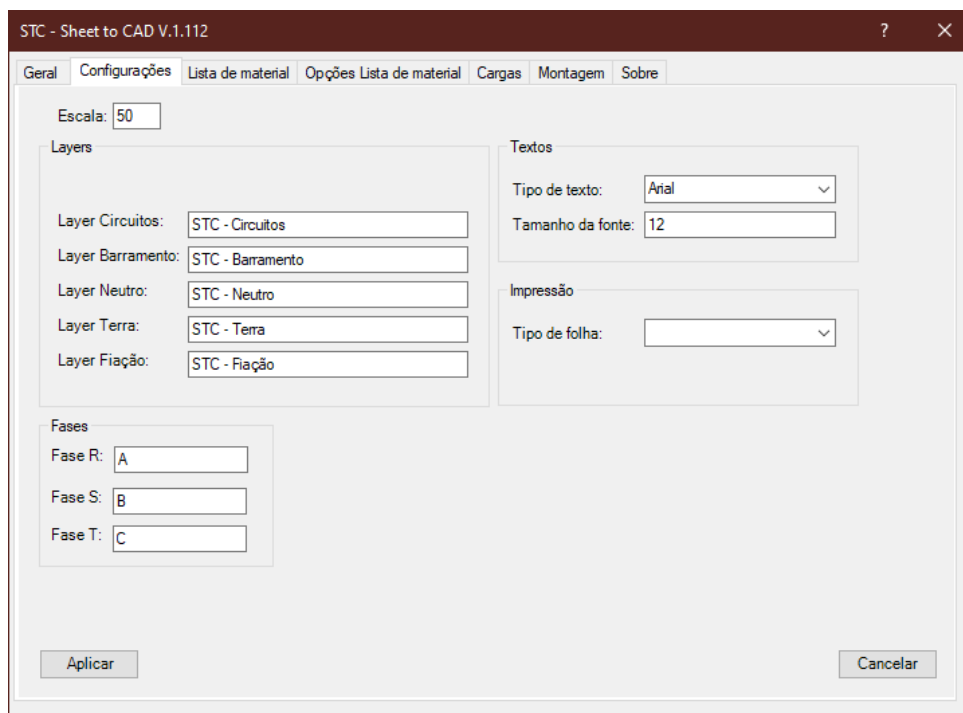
STC - Sheet to CAD V.1.112

?

Geral | Configurações | Lista de material | Opções Lista de material | Cargas | Montagem | Sobre

Escala: 50

Layers

Layer Circuitos: STC - Circuitos

Layer Barramento: STC - Barramento

Layer Neutro: STC - Neutro

Layer Terra: STC - Terra

Layer Fiação: STC - Fiação

Textos

Tipo de texto: Arial

Tamanho da fonte: 12

Impressão

Tipo de folha:

Fases

Fase R: A

Fase S: B

Fase T: C

Aplicar

Cancelar